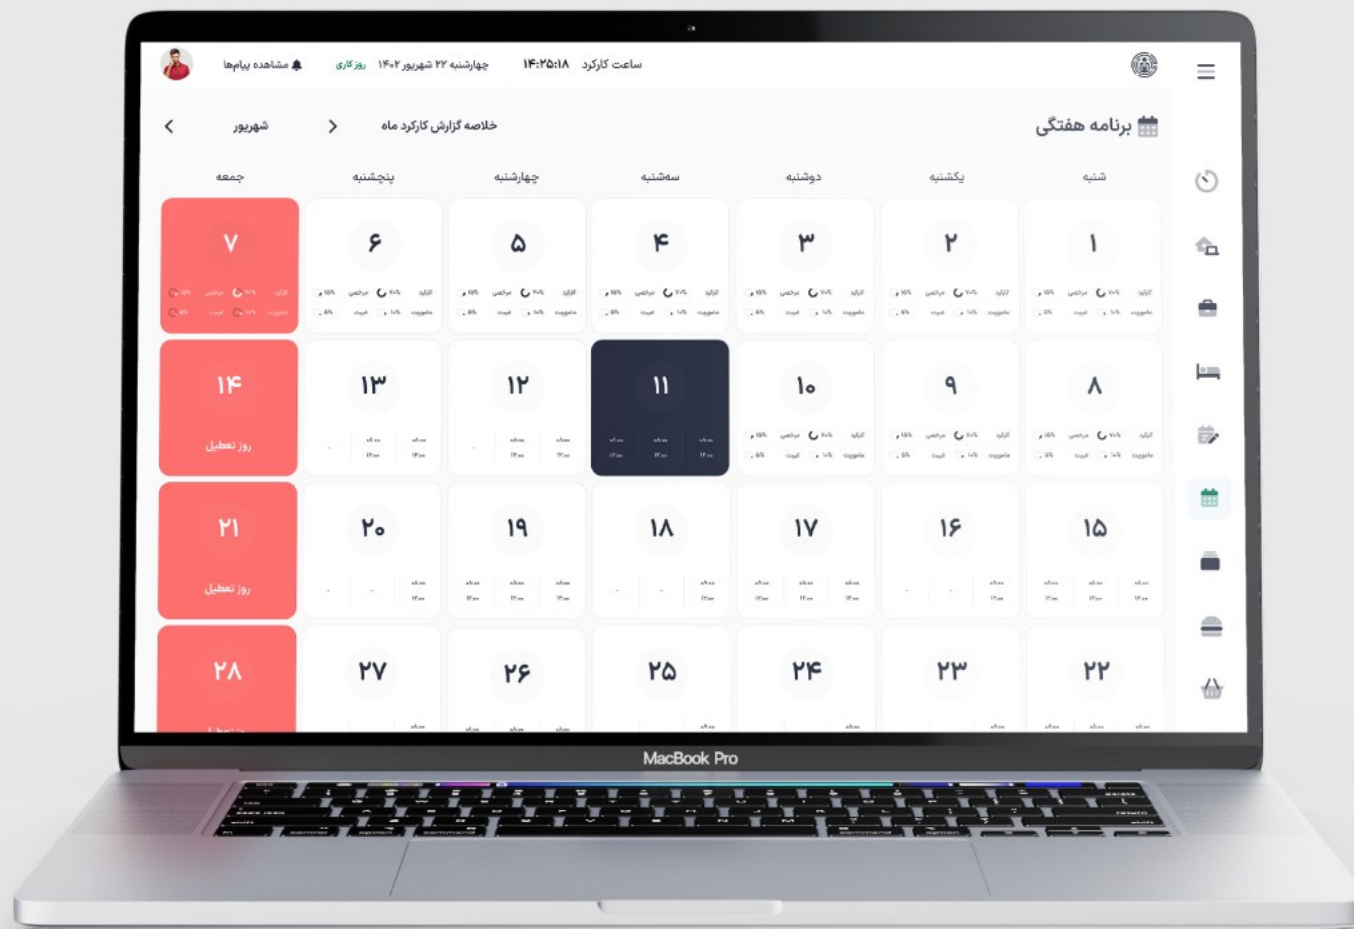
ساعت کارکرد ۱۴:۲۵:۱۸ چهارشنبه ۲۲ شهریور ۱۴۰۲ روز کاری مشاهده پیام‌ها

برنامه هفتگی

خلاصه گزارش کارکرد ماه

شهریور

| شنبه | یکشنبه | دوشنبه | سه‌شنبه | چهارشنبه | پنجشنبه | جمعه |
|---|---|---|---|---|---|---|
| ۱ | ۲ | ۳ | ۴ | ۵ | ۶ | ۷ |
| ۸ | ۹ | ۱۰ | ۱۱ | ۱۲ | ۱۳ | ۱۴ روز تعطیل |
| ۱۵ | ۱۶ | ۱۷ | ۱۸ | ۱۹ | ۲۰ | ۲۱ روز تعطیل |
| ۲۲ | ۲۳ | ۲۴ | ۲۵ | ۲۶ | ۲۷ | ۲۸ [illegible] |

MacBook Pro